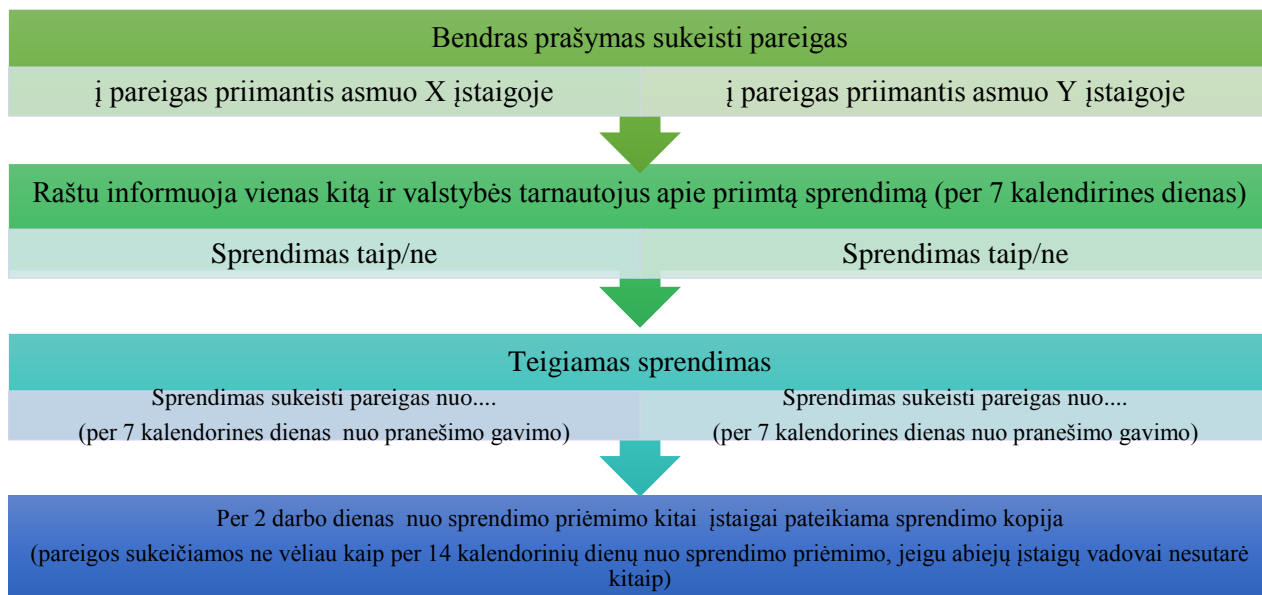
Bendras prašymas sukeisti pareigas

į pareigas priimantis asmuo X įstaigoje

į pareigas priimantis asmuo Y įstaigoje

Raštu informuoja vienas kitą ir valstybės tarnautojus apie priimtą sprendimą (per 7 kalendirines dienas)

Sprendimas taip/ne

Sprendimas taip/ne

Teigiamas sprendimas

Sprendimas sukeisti pareigas nuo....
(per 7 kalendorines dienas nuo pranešimo gavimo)

Sprendimas sukeisti pareigas nuo....
(per 7 kalendorines dienas nuo pranešimo gavimo)

Per 2 darbo dienas nuo sprendimo priėmimo kitai įstaigai pateikiama sprendimo kopija
(pareigos sukeičiamos ne vėliau kaip per 14 kalendorinių dienų nuo sprendimo priėmimo, jeigu abiejų įstaigų vadovai nesutarė kitaip)